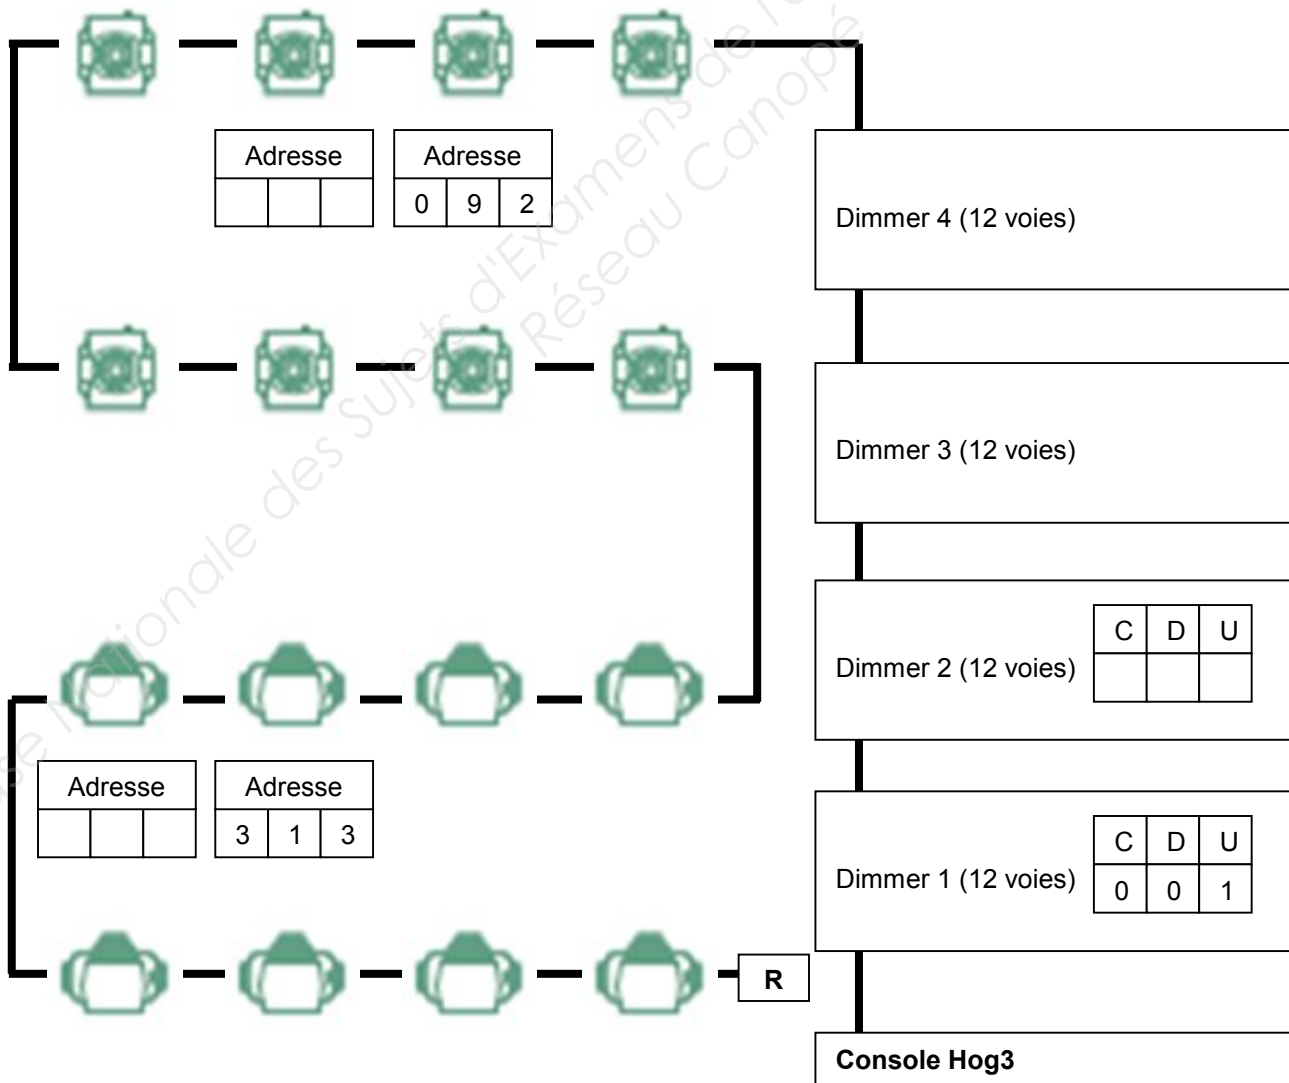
| Adresse | | |
|---|---|---|
| | | |

| Adresse | | |
|---|---|---|
| 0 | 9 | 2 |

Dimmer 4 (12 voies)

Dimmer 3 (12 voies)

Dimmer 2 (12 voies)

| C | D | U |
|---|---|---|
| | | |

| Adresse | | |
|---|---|---|
| | | |

| Adresse | | |
|---|---|---|
| 3 | 1 | 3 |

Dimmer 1 (12 voies)

| C | D | U |
|---|---|---|
| 0 | 0 | 1 |

R

Console Hog3

Base Nationale des Sujets d'Examens de l'enseignement professionnel Réseau Canopé